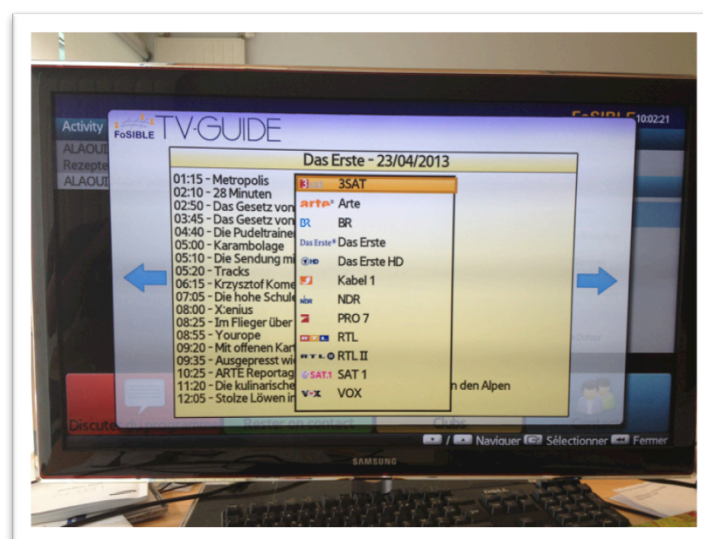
Activity
ALAOUI
Rezepte
ALAOUI
FoSIBLE TV·GUIDE
FoSIBLE 10:02:21
Das Erste - 23/04/2013
01:15 - Metropolis
02:10 - 28 Minuten
02:50 - Das Gesetz von
03:45 - Das Gesetz von
04:40 - Die Pudeltrainer
05:00 - Karambolage
05:10 - Die Sendung mi
05:20 - Tracks
06:15 - Krzysztof Kome
07:05 - Die hohe Schule
08:00 - X:enius
08:25 - Im Flieger über
08:55 - Yourope
09:20 - Mit offenen Kar
09:35 - Ausgepresst wi
10:25 - ARTE Reportag
11:20 - Die kulinarische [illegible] den Alpen
12:05 - Stolze Löwen in
3sat 3SAT
arte Arte
BR BR
Das Erste Das Erste
HD Das Erste HD
Kabel 1
NDR NDR
PRO 7
RTL RTL
RTL II RTL II
SAT.1 SAT 1
VOX VOX
Discuter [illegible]
Rester en contact
Clubs
/ Naviguer Sélectionner Fermer
SAMSUNG